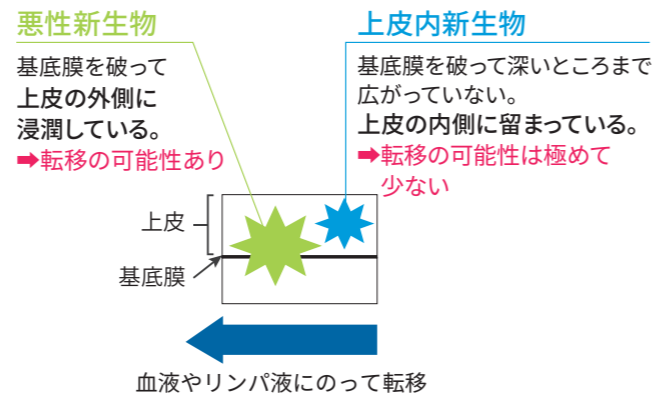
悪性新生物

基底膜を破って
上皮の外側に
浸潤している。
➡転移の可能性あり

上皮内新生物

基底膜を破って深いところまで
広がっていない。
上皮の内側に留まっている。
➡転移の可能性は極めて
少ない

上皮

基底膜

血液やリンパ液にのって転移